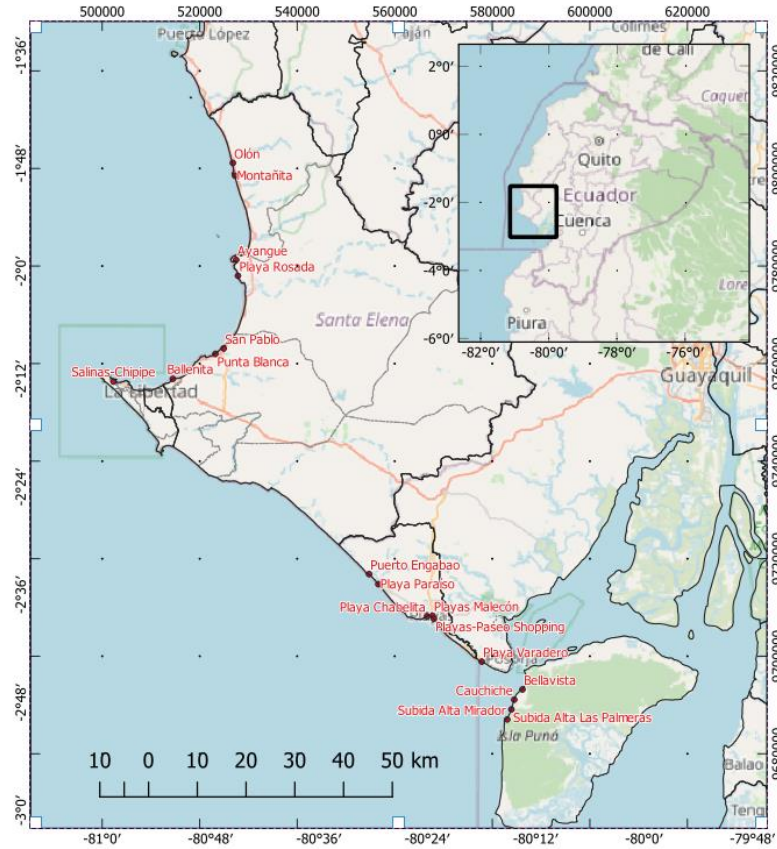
500000 520000 540000 560000 580000 600000 620000

-1°36′
-1°48′
-2°0′
-2°12′
-2°24′
-2°36′
-2°48′
-3°0′

Puerto López
Colimes
de Cali
Caquet
Olón
Montañita
Ayangue
Playa Rosada
Santa Elena
San Pablo
Punta Blanca
Salinas-Chipipe
Ballenita
La Libertad
Guayaquil
Quito
Ecuador
Cuenca
Piura
Lore
2°0′
0°0′
-2°0′
-4°0′
-6°0′
-82°0′ -80°0′ -78°0′ -76°0′
Puerto Engabao
Playa Paraíso
Playa Chabelita
Playas Malecón
Playas-Paseo Shopping
Playa Varadero
Posorja
Bellavista
Cauchiche
Subida Alta Mirador
Subida Alta Las Palmeras
Isla Puná
Balao
Teng

10 0 10 20 30 40 50 km

-81°0′ -80°48′ -80°36′ -80°24′ -80°12′ -80°0′ -79°48′